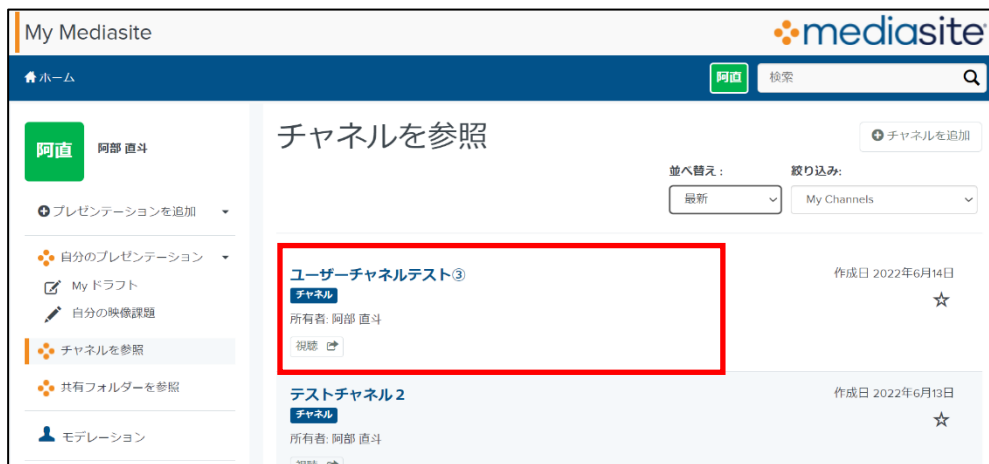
My Mediasite

mediasite

ホーム

阿直

検索

阿直

阿部 直斗

プレゼンテーションを追加

自分のプレゼンテーション

My ドラフト

自分の映像課題

チャネルを参照

共有フォルダーを参照

モデレーション

チャネルを参照

チャネルを追加

並べ替え：

最新

絞り込み:

My Channels

ユーザーチャネルテスト③

チャネル

所有者: 阿部 直斗

視聴

作成日 2022年6月14日

☆

テストチャネル２

チャネル

所有者: 阿部 直斗

作成日 2022年6月13日

☆

視聴